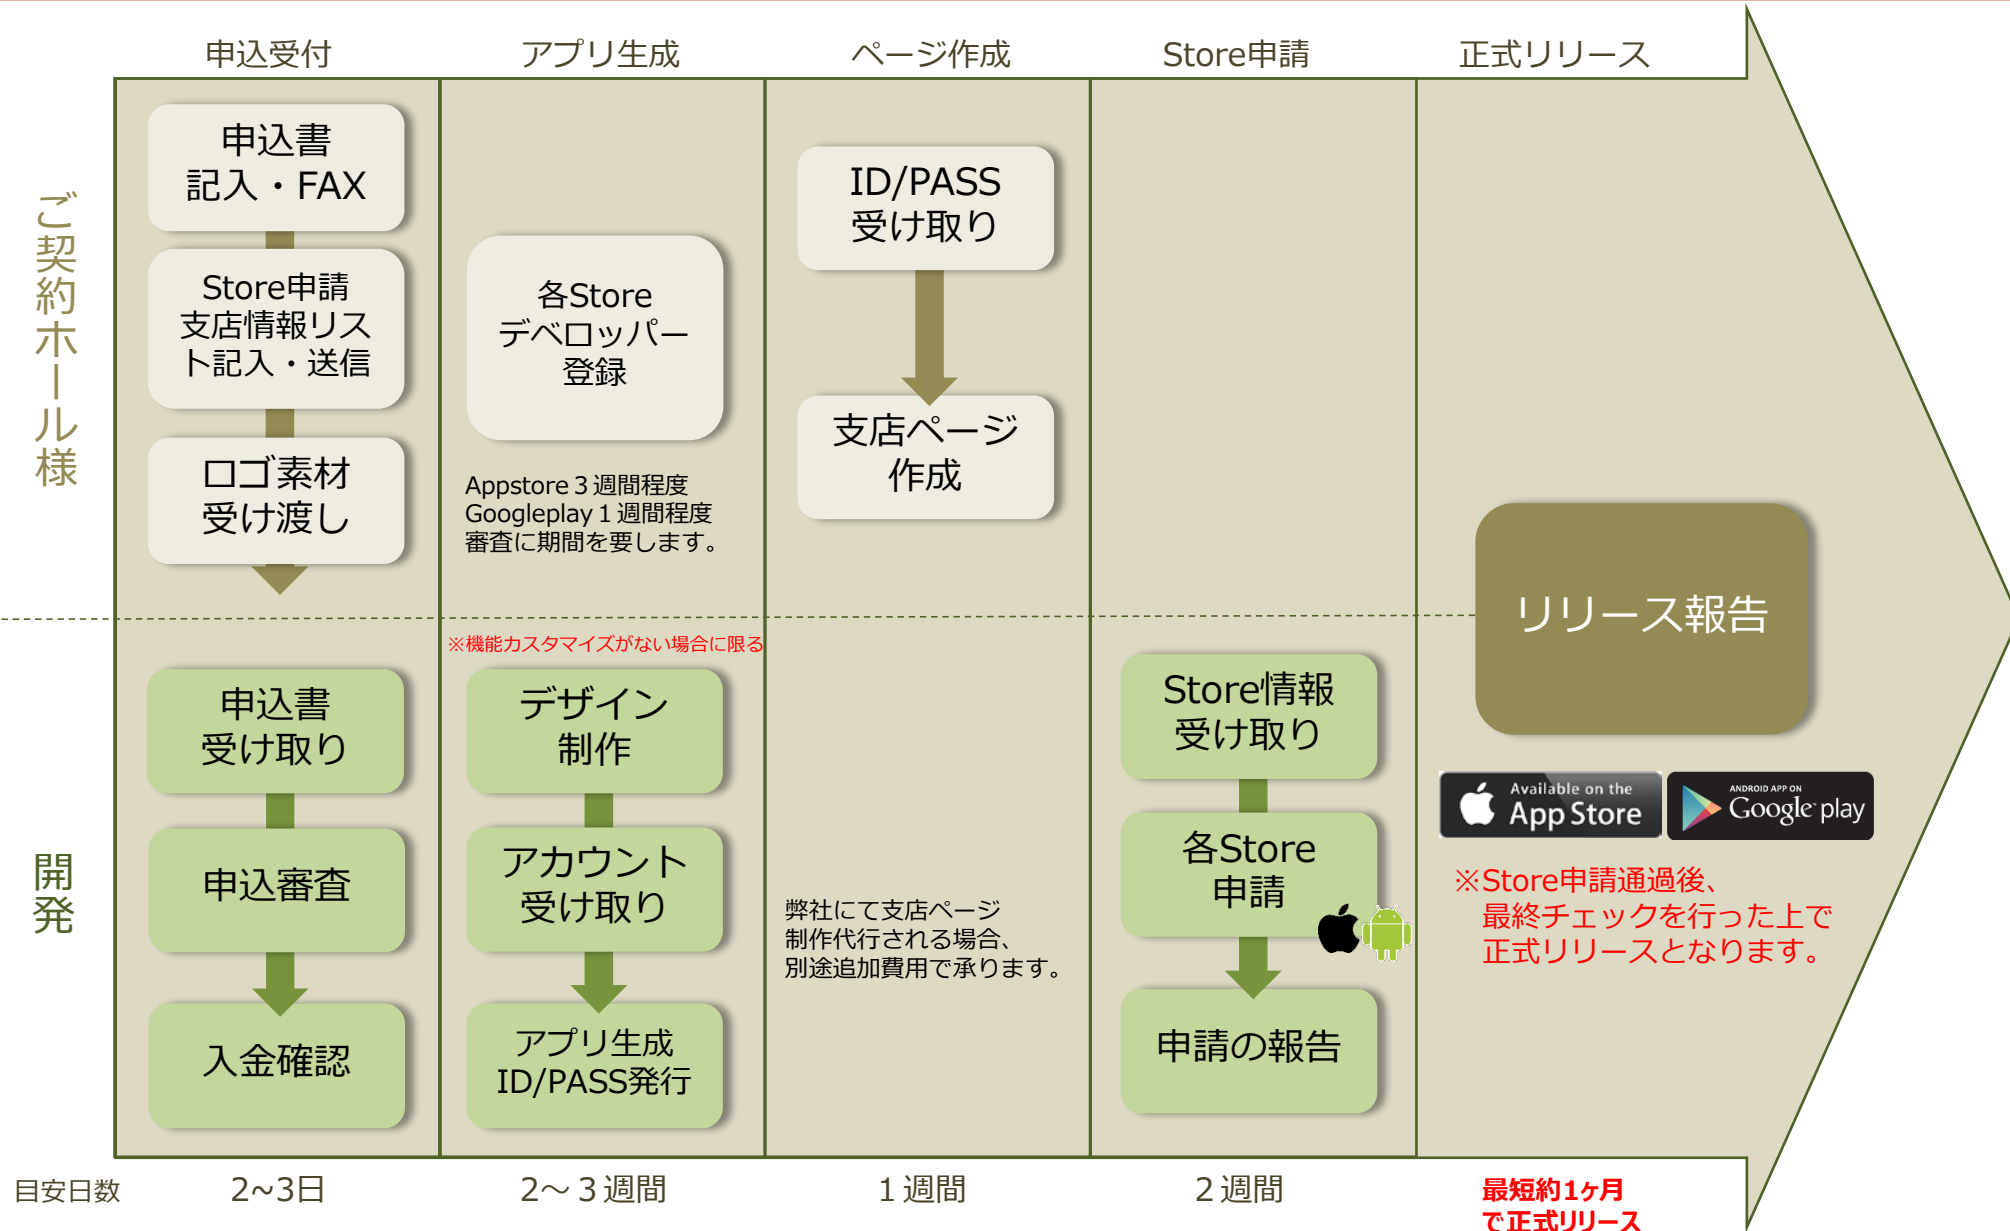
申込受付 アプリ生成 ページ作成 Store申請 正式リリース

ご契約ホール様

申込書 記入・FAX

Store申請 支店情報リスト記入・送信

ロゴ素材 受け渡し

各Store デベロッパー 登録

Appstore 3 週間程度
Googleplay 1 週間程度
審査に期間を要します。

ID/PASS 受け取り

支店ページ 作成

リリース報告

開発

※機能カスタマイズがない場合に限る

申込書 受け取り

申込審査

入金確認

デザイン 制作

アカウント 受け取り

アプリ生成 ID/PASS発行

弊社にて支店ページ
制作代行される場合、
別途追加費用で承ります。

Store情報 受け取り

各Store 申請

申請の報告

Available on the App Store

ANDROID APP ON Google play

※Store申請通過後、
最終チェックを行った上で
正式リリースとなります。

目安日数 2~3日 2～3週間 1週間 2週間 最短約1ヶ月 で正式リリース